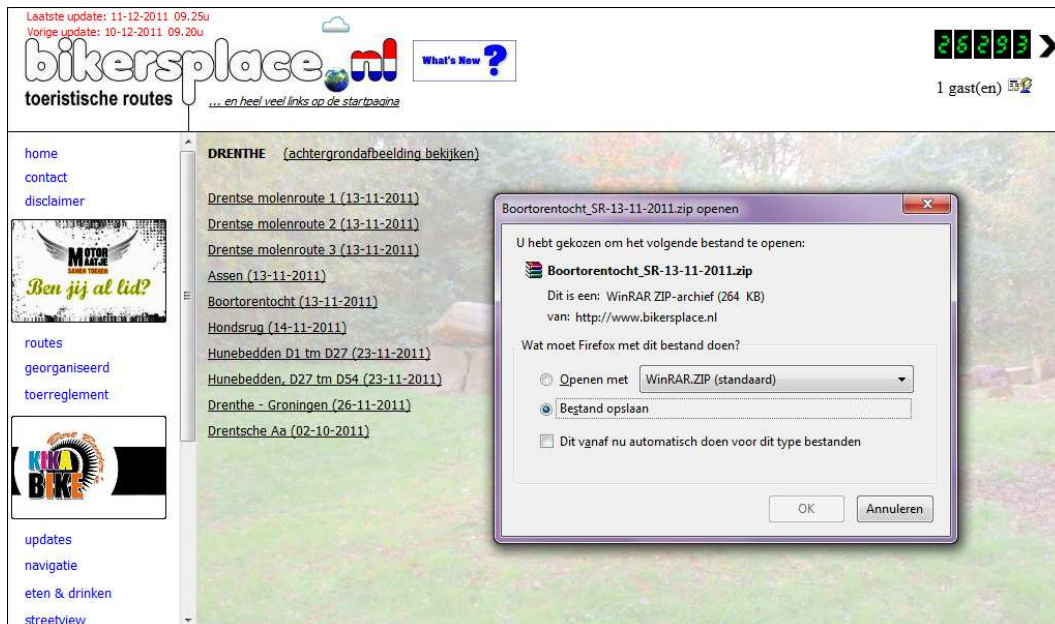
Laatste update: 11-12-2011 09.25u
Vorige update: 10-12-2011 09.20u

bikersplace.nl

What's New ?

toeristische routes

... en heel veel links op de startpagina

26293

1 gast(en)

home
contact
disclaimer

MOTOR MAATJE
SAMEN TOEREN
Ben jij al lid?

routes
georganiseerd
toerreglement

KINA BIKE

updates
navigatie
eten & drinken
streetview

DRENTHE (achtergrondafbeelding bekijken)

Drentse molenroute 1 (13-11-2011)
Drentse molenroute 2 (13-11-2011)
Drentse molenroute 3 (13-11-2011)
Assen (13-11-2011)
Boortorentocht (13-11-2011)
Hondsrug (14-11-2011)
Hunebedden D1 tm D27 (23-11-2011)
Hunebedden, D27 tm D54 (23-11-2011)
Drenthe - Groningen (26-11-2011)
Drentsche Aa (02-10-2011)

Boortorentocht_SR-13-11-2011.zip openen

U hebt gekozen om het volgende bestand te openen:

Boortorentocht_SR-13-11-2011.zip

Dit is een: WinRAR ZIP-archief (264 KB)
van: http://www.bikersplace.nl

Wat moet Firefox met dit bestand doen?

Openen met WinRAR.ZIP (standaard)

Bestand opslaan

Dit vanaf nu automatisch doen voor dit type bestanden

OK Annuleren